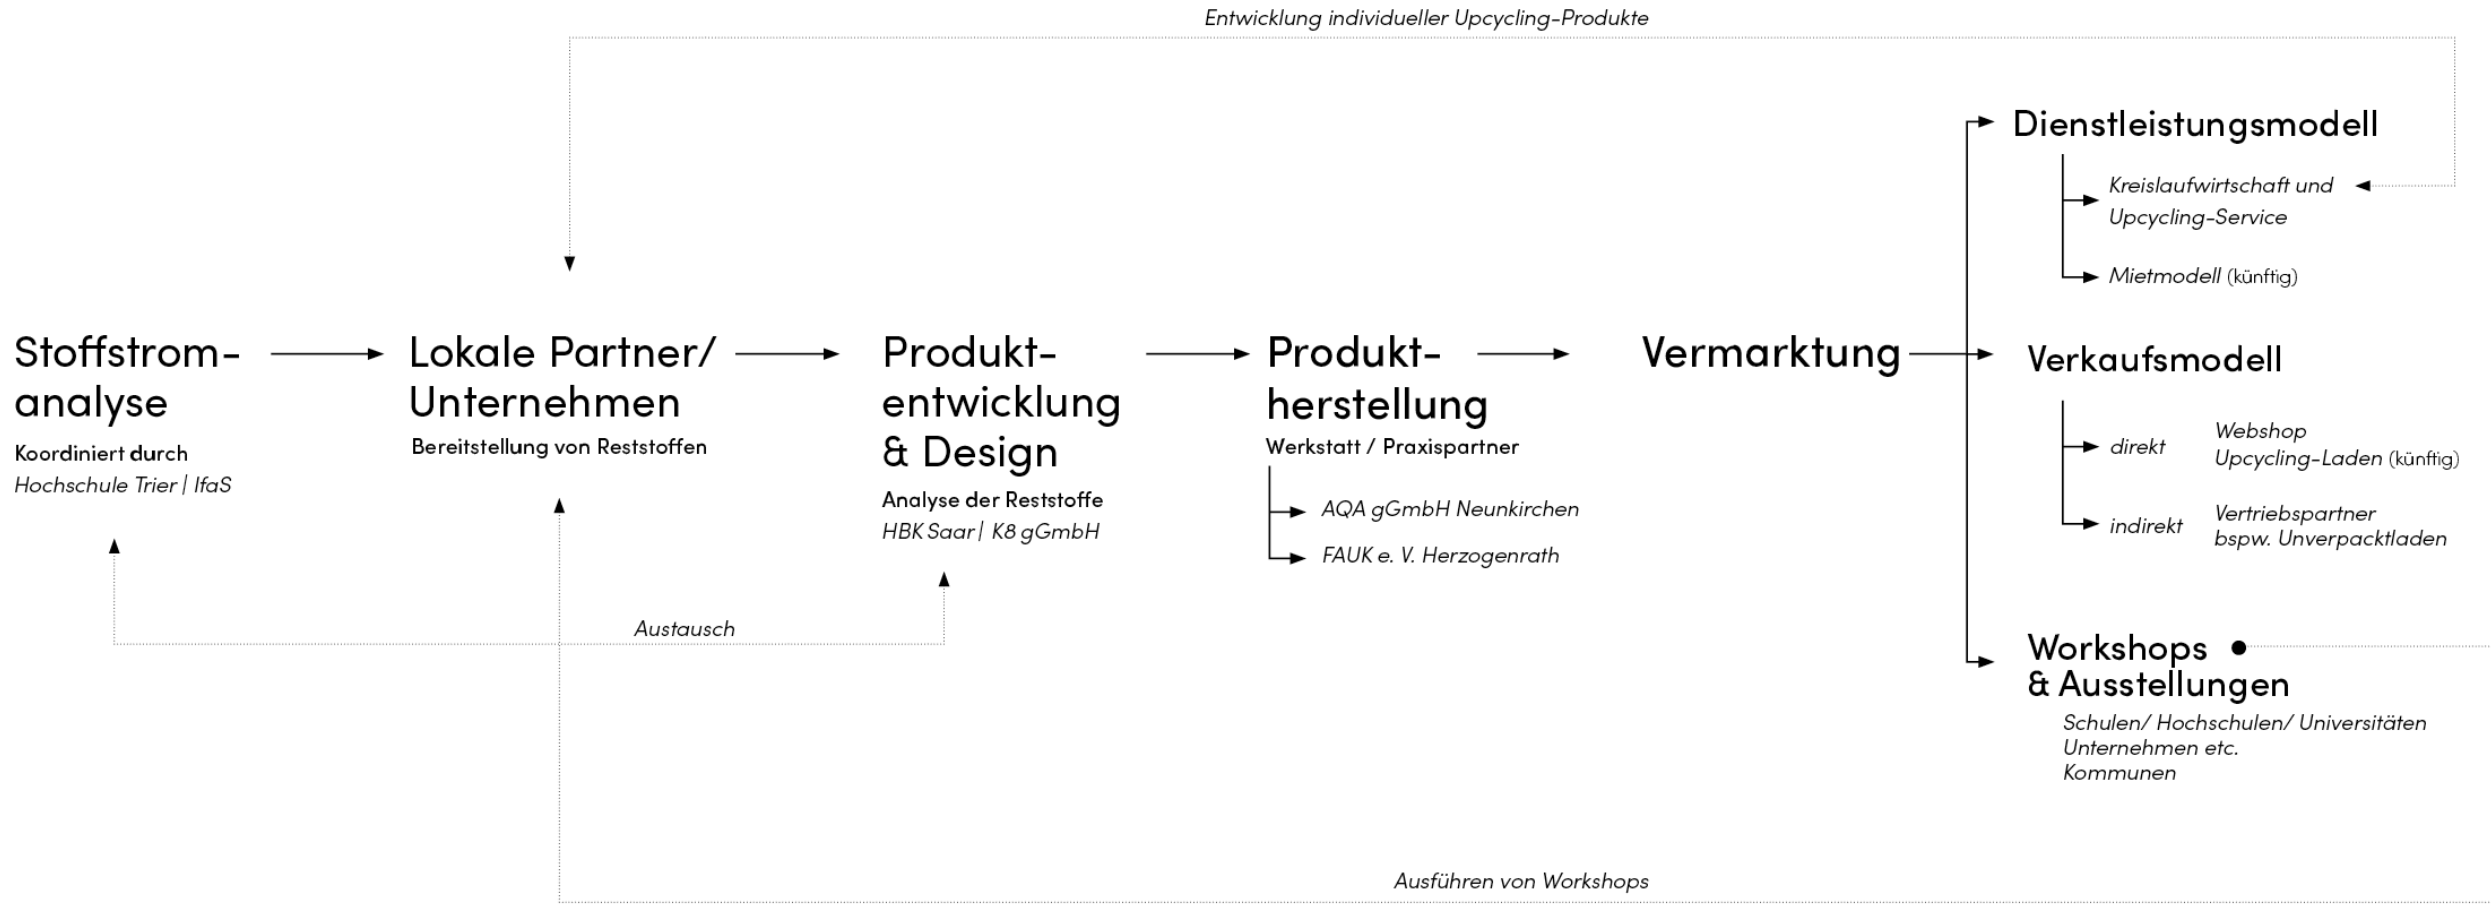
Entwicklung individueller Upcycling-Produkte

Stoffstromanalyse
Koordiniert durch
Hochschule Trier | IfaS

Lokale Partner/ Unternehmen
Bereitstellung von Reststoffen

Produktentwicklung & Design
Analyse der Reststoffe
HBK Saar | K8 gGmbH

Produktherstellung
Werkstatt / Praxispartner
AQA gGmbH Neunkirchen
FAUK e. V. Herzogenrath

Vermarktung

Dienstleistungsmodell
Kreislaufwirtschaft und Upcycling-Service
Mietmodell (künftig)

Verkaufsmodell
direkt
Webshop
Upcycling-Laden (künftig)
indirekt
Vertriebspartner
bspw. Unverpacktladen

Workshops & Ausstellungen
Schulen/ Hochschulen/ Universitäten
Unternehmen etc.
Kommunen

Austausch

Ausführen von Workshops